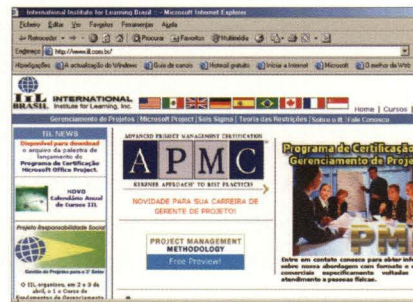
International Institute for Learning Brasil - Microsoft Internet Explorer

Arquivo Editar Ver Favoritos Ferramentas Ajuda

Retroceder Pesquisar Favoritos Multimédia

Endereço http://www.iil.com.br/

Hiperligações A actualização do Windows Guia de canais Hotmail gratuito Iniciar a Internet Microsoft O melhor da Web

IIL BRASIL INTERNATIONAL Institute for Learning, Inc.

Home | Cursos |

Gerenciamento de Projetos | Microsoft Project | Seis Sigma | Teoria das Restrições | Sobre o IIL | Fale Conosco

IIL NEWS

Disponível para download o arquivo da palestra de lançamento do Programa de Certificação Microsoft Office Project.

NOVO Calendário Anual de Cursos IIL

Projeto Responsabilidade Social

Gestão de Projetos para o 3º Setor

O IIL organizou, em 2 e 3 de abril, o 1º Curso de Fundamentos de Gerenciamento

ADVANCED PROJECT MANAGEMENT CERTIFICATION

APMC

KERZNER APPROACH® TO BEST PRACTICES

NOVIDADE PARA SUA CARREIRA DE GERENTE DE PROJETO!

PROJECT MANAGEMENT METHODOLOGY

Free Preview!

Programa de Certificação Gerenciamento de Projet

PM

Entre em contato conosco para obter inf sobre nossa abordagem com formato e c comercial especificamente voltado atendimento a pessoas físicas.